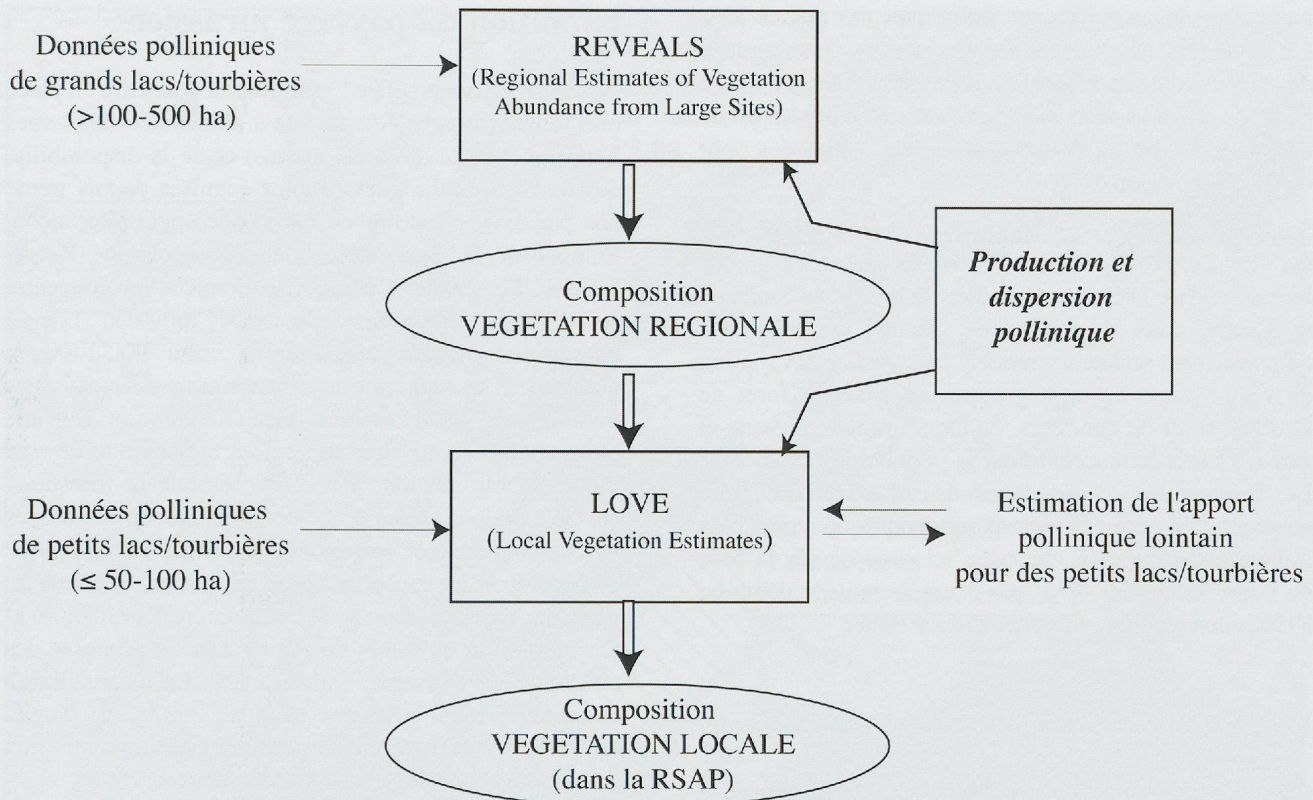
Données polliniques de grands lacs/tourbières (>100-500 ha)

REVEALS
(Regional Estimates of Vegetation Abundance from Large Sites)

Composition
VEGETATION REGIONALE

Production et dispersion pollinique

Données polliniques de petits lacs/tourbières ($\leq$ 50-100 ha)

LOVE
(Local Vegetation Estimates)

Estimation de l'apport pollinique lointain pour des petits lacs/tourbières

Composition
VEGETATION LOCALE
(dans la RSAP)